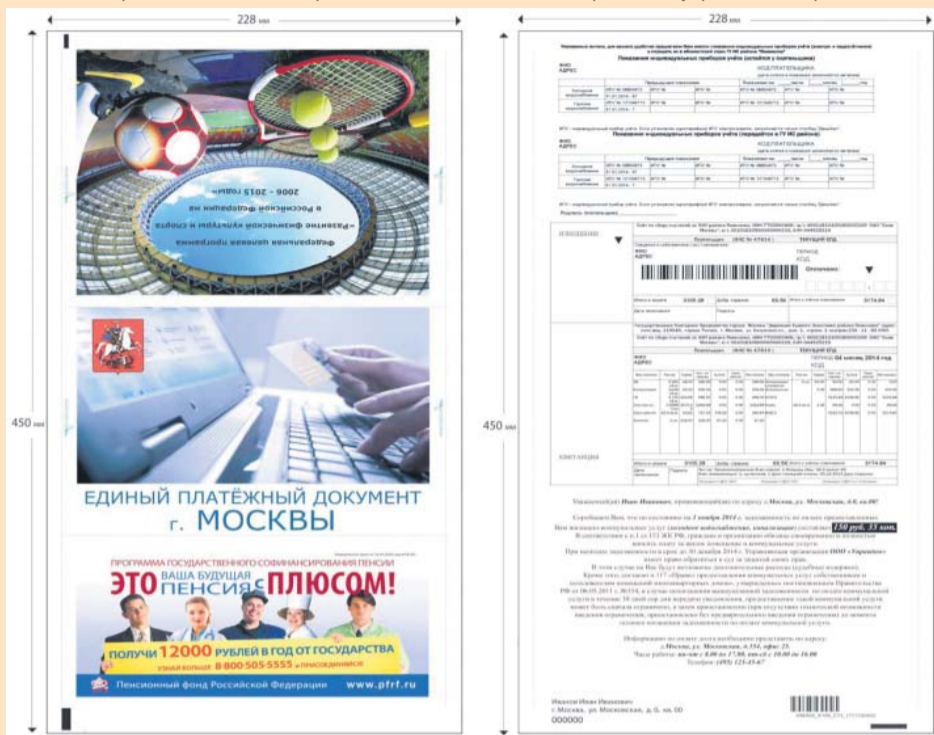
228 мм

228 мм

450 мм

450 мм

Федеральная целевая программа «Развитие физической культуры и спорта в Российской Федерации на 2006 - 2015 годы»

ЕДИНЫЙ ПЛАТЁЖНЫЙ ДОКУМЕНТ г. МОСКВЫ

ПРОГРАММА ГОСУДАРСТВЕННОГО СОФИНАНСИРОВАНИЯ ПЕНСИИ

ЭТО ВАША БУДУЩАЯ ПЕНСИЯ С ПЛЮСОМ!

ПОЛУЧИ 12000 РУБЛЕЙ В ГОД ОТ ГОСУДАРСТВА

УЗНАЙ БОЛЬШЕ 8-800-505-5555 И ПРИСОЕДИНЯЙСЯ

Пенсионный фонд Российской Федерации www.pfrf.ru

Показания индивидуальных приборов учёта (отсылаются к платежу)

ФИО
АДРЕС

Показания индивидуальных приборов учёта (передаются в ГУ ИС района)

ИЗВЕЩЕНИЕ

КВИТАНЦИЯ

Оплачено:

ПЕРИОД
КОД

3105.28

174.84

Уважаемый(ая) Иван Иванович, проживающий(ая) по адресу г. Москва, ул. Московская, д.0, кв.00!

150 руб. 33 коп.

Иванов Иван Иванович
г. Москва, ул. Московская, д. 0, кв. 00
000000